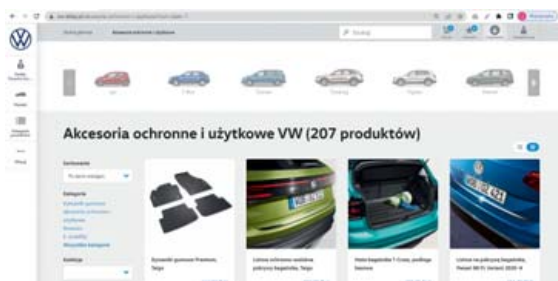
Akcesoria ochronne i użytkowe VW (207 produktów)

Sortowanie

Kategoria

Kolekcja

Dywaniki gumowe Premium, Taigo

Listwa ochronna krawędzi pokrywy bagażnika, Taigo

Wanna bagażnika T-Cross, podłoga bazowa

Listwa na pokrywę bagażnika, Passat (B8 FL) Variant 2020–4

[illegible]